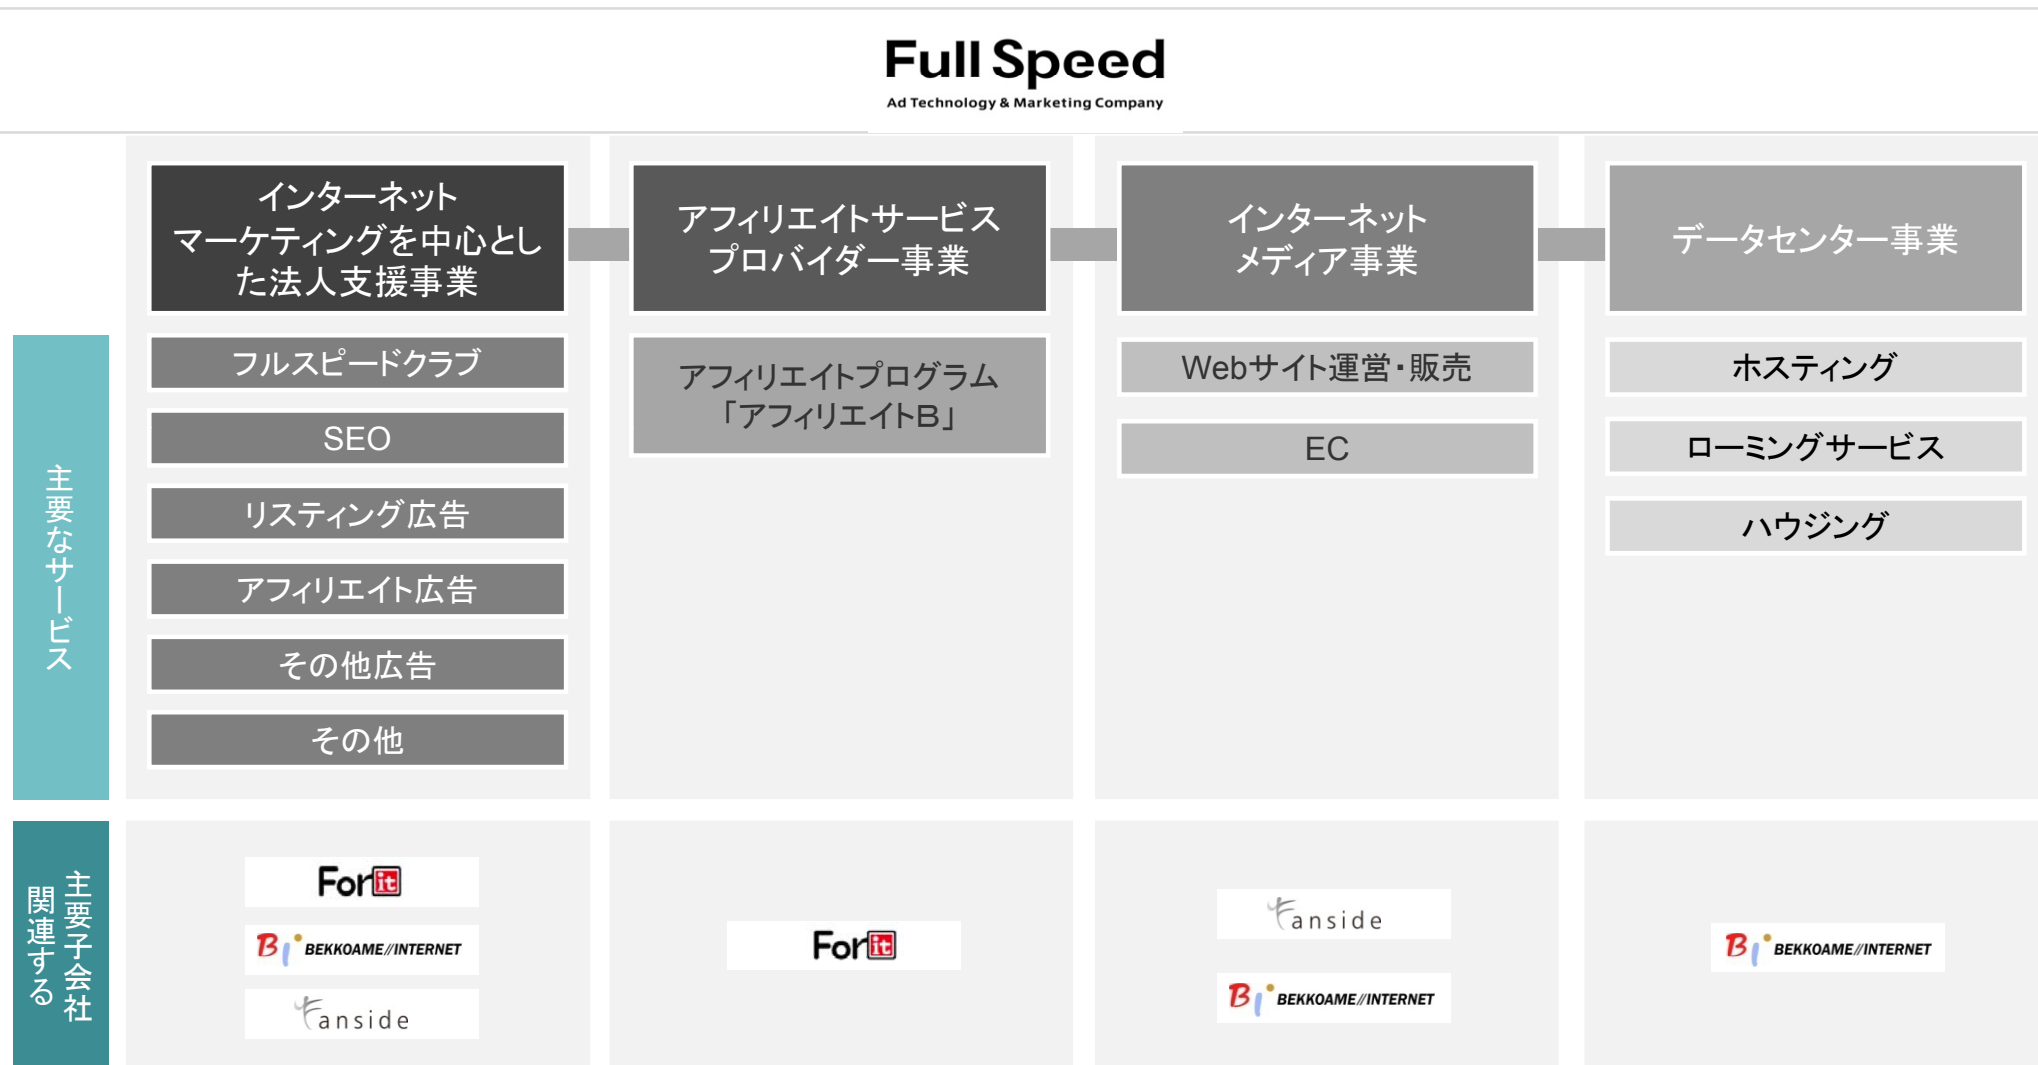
Full Speed
Ad Technology & Marketing Company

主要なサービス

インターネットマーケティングを中心とした法人支援事業

フルスピードクラブ

SEO

リスティング広告

アフィリエイト広告

その他広告

その他

アフィリエイトサービスプロバイダー事業

アフィリエイトプログラム「アフィリエイトB」

インターネットメディア事業

Webサイト運営・販売

EC

データセンター事業

ホスティング

ローミングサービス

ハウジング

主要子会社関連する

Forit

BEKKOAME//INTERNET

Fanside

Forit

Fanside

BEKKOAME//INTERNET

BEKKOAME//INTERNET